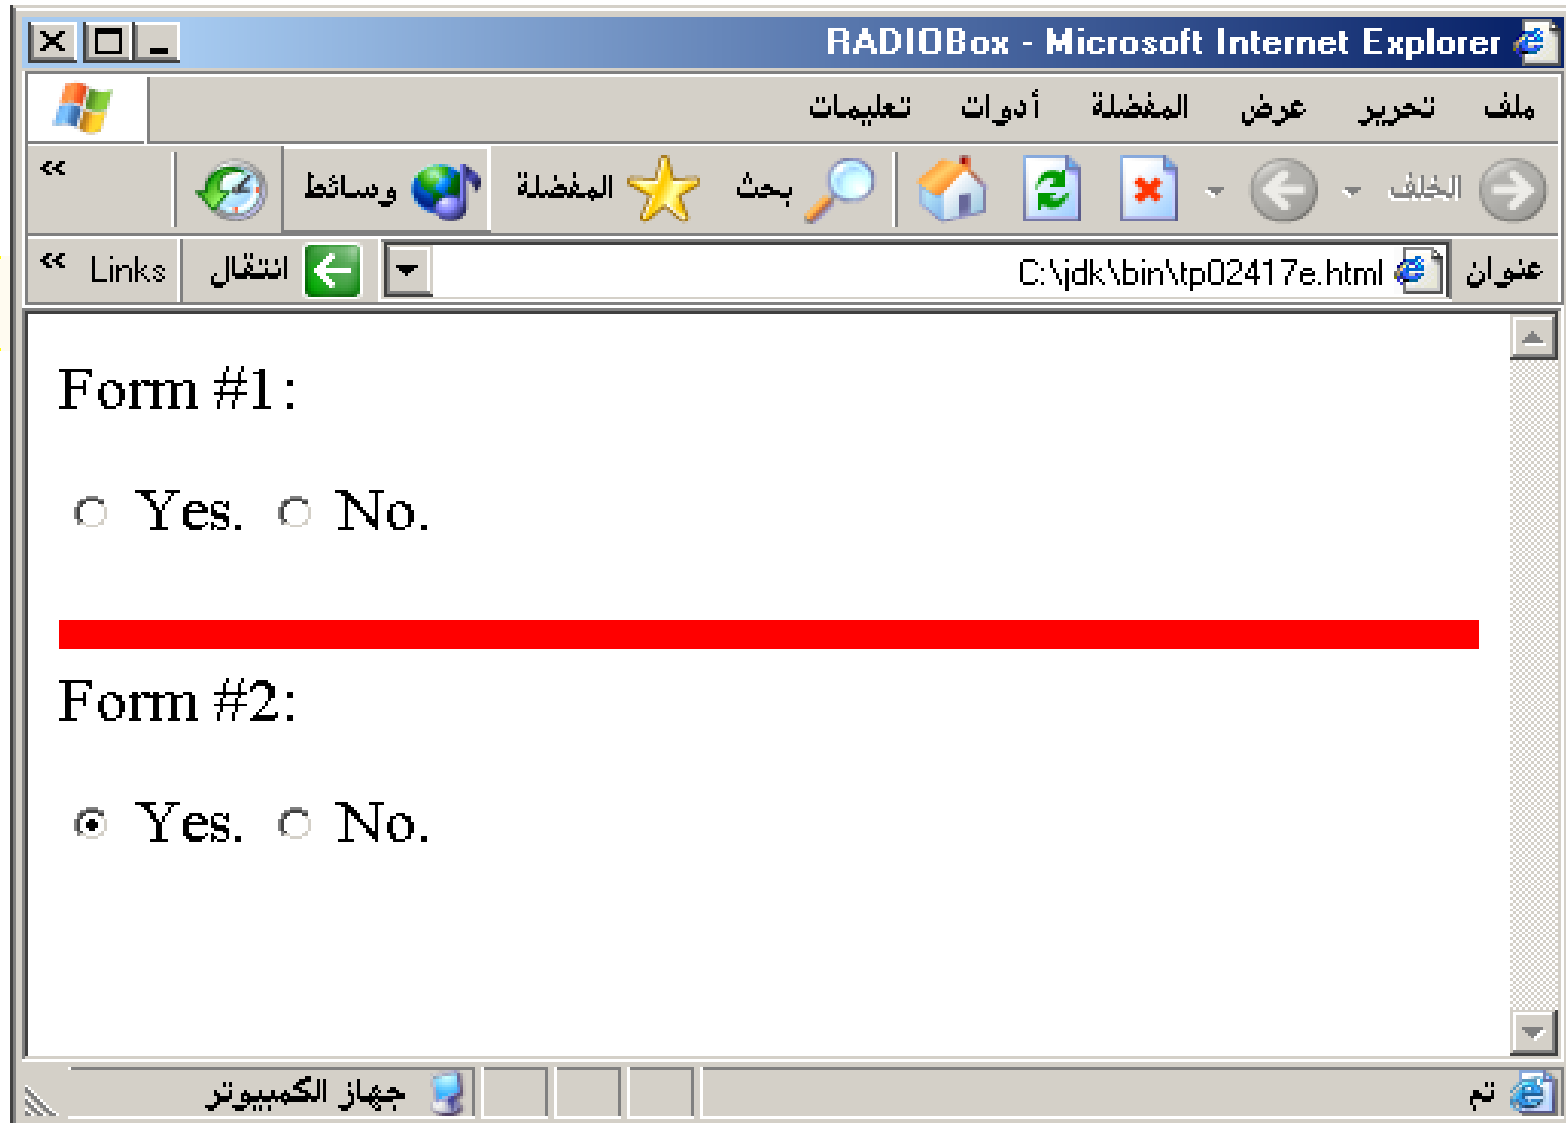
RADIOBox - Microsoft Internet Explorer

ملف تحرير عرض المفضلة أدوات تعليمات

الخلف بحث المفضلة وسائط

عنوان C:\jdk\bin\tp02417e.html انتقال Links

Form #1:

Yes. No.

Form #2:

Yes. No.

تم جهاز الكمبيوتر